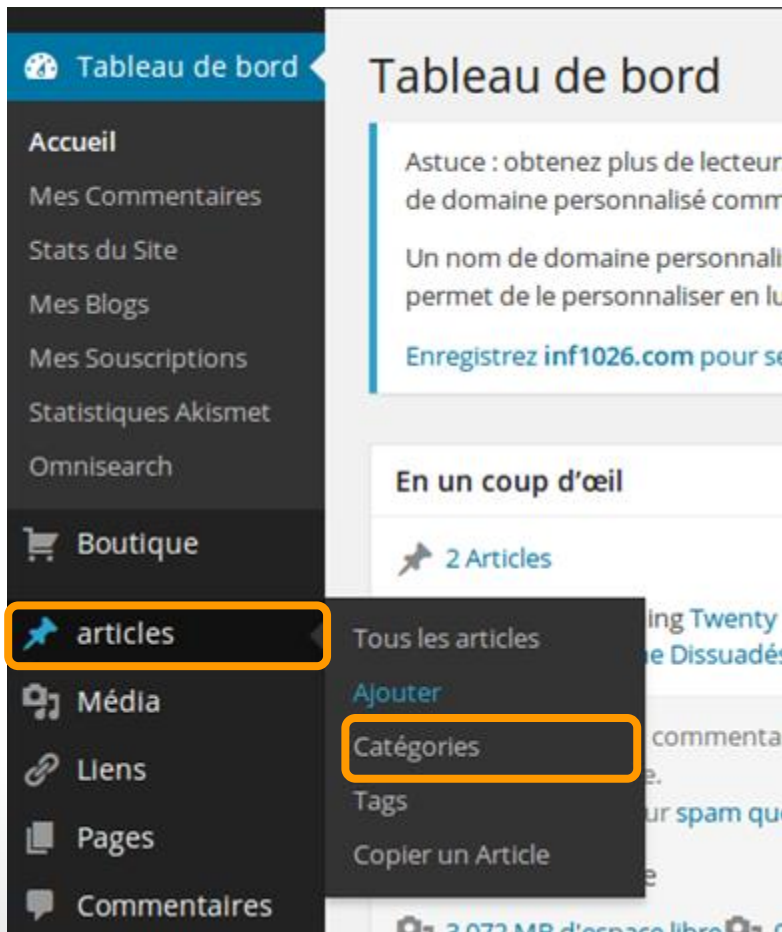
Tableau de bord

Accueil

Mes Commentaires

Stats du Site

Mes Blogs

Mes Souscriptions

Statistiques Akismet

Omnisearch

Boutique

articles

Média

Liens

Pages

Commentaires

Tableau de bord

Astuce : obtenez plus de lecteur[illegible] de domaine personnalisé comm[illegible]

Un nom de domaine personnali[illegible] permet de le personnaliser en lu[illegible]

Enregistrez inf1026.com pour se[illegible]

En un coup d'œil

2 Articles

Tous les articles

Ajouter

Catégories

Tags

Copier un Article

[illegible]ing Twenty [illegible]

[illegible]e Dissuadé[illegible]

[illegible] commenta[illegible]

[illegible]e.

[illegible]ur spam qu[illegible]

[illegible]e

3 072 MB d'espace libre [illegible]